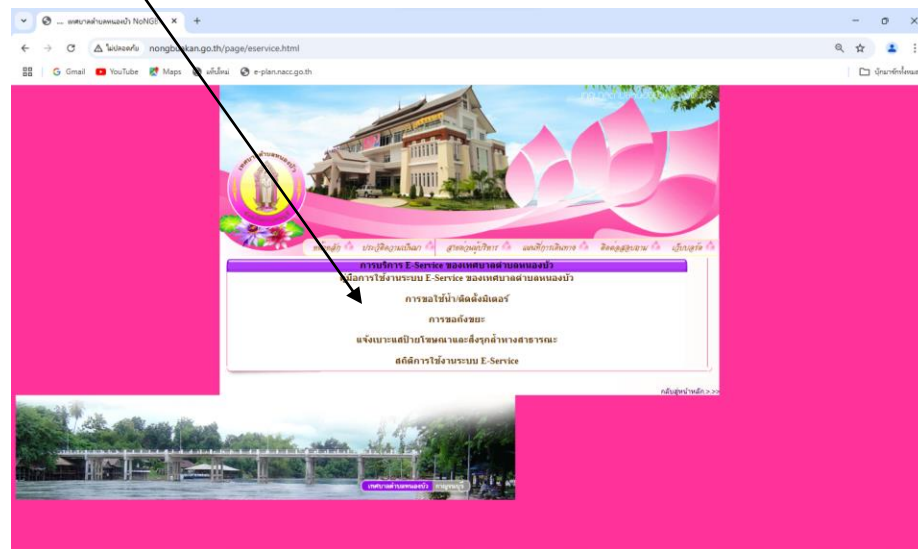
... เทศบาลตำบลหนองบัว NoNGB... ×
+
ไม่ปลอดภัย nongbuakan.go.th/page/eservice.html
Gmail YouTube Maps แท็บใหม่ e-plan.nacc.go.th
บุ๊กมาร์กทั้งหมด

หน้าหลัก ประวัติความเป็นมา สาระน่ารู้ แผนที่การเดินทาง ติดต่อสอบถาม เว็บบอร์ด

การบริการ E-Service ของเทศบาลตำบลหนองบัว
คู่มือการใช้งานระบบ E-Service ของเทศบาลตำบลหนองบัว
การขอใช้น้ำ/ติดตั้งมิเตอร์
การขอถังขยะ
แจ้งเบาะแสป้ายโฆษณาและสิ่งรุกล้ำทางสาธารณะ
สถิติการใช้งานระบบ E-Service

กลับสู่หน้าหลัก > > >

เทศบาลตำบลหนองบัว